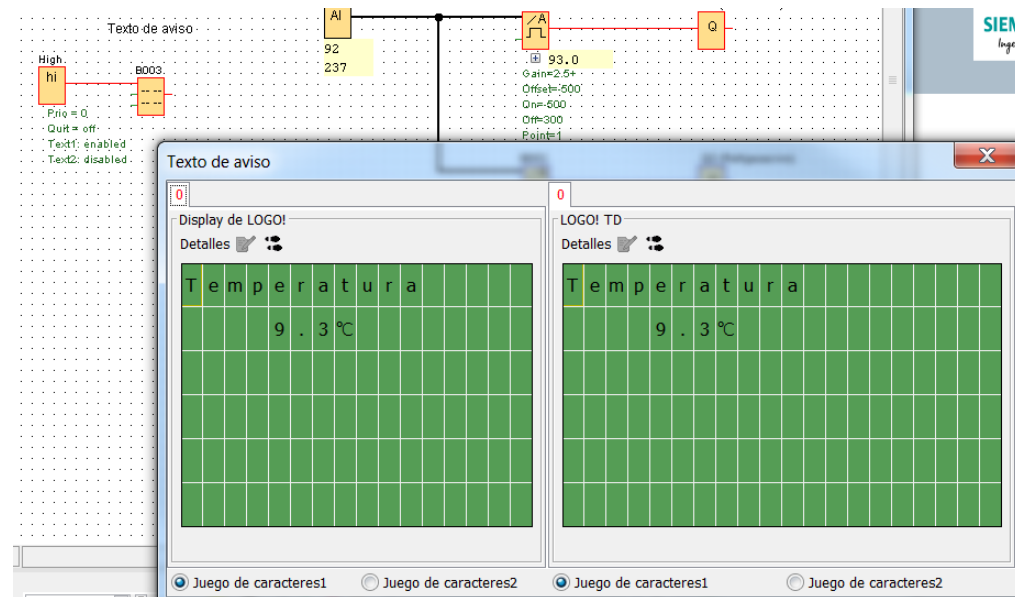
Texto de aviso

AI
92
237

Q

SIEM

High
hi
B003
Prio = 0
Quit = off
Text1: enabled
Text2: disabled

93.0
Gain=2.5+
Offset=-500
On=-500
Off=300
Point=1

Texto de aviso

X

0
Display de LOGO!
Detalles

Temperatura
9.3℃

0
LOGO! TD
Detalles

Temperatura
9.3℃

Juego de caracteres1
Juego de caracteres2
Juego de caracteres1
Juego de caracteres2